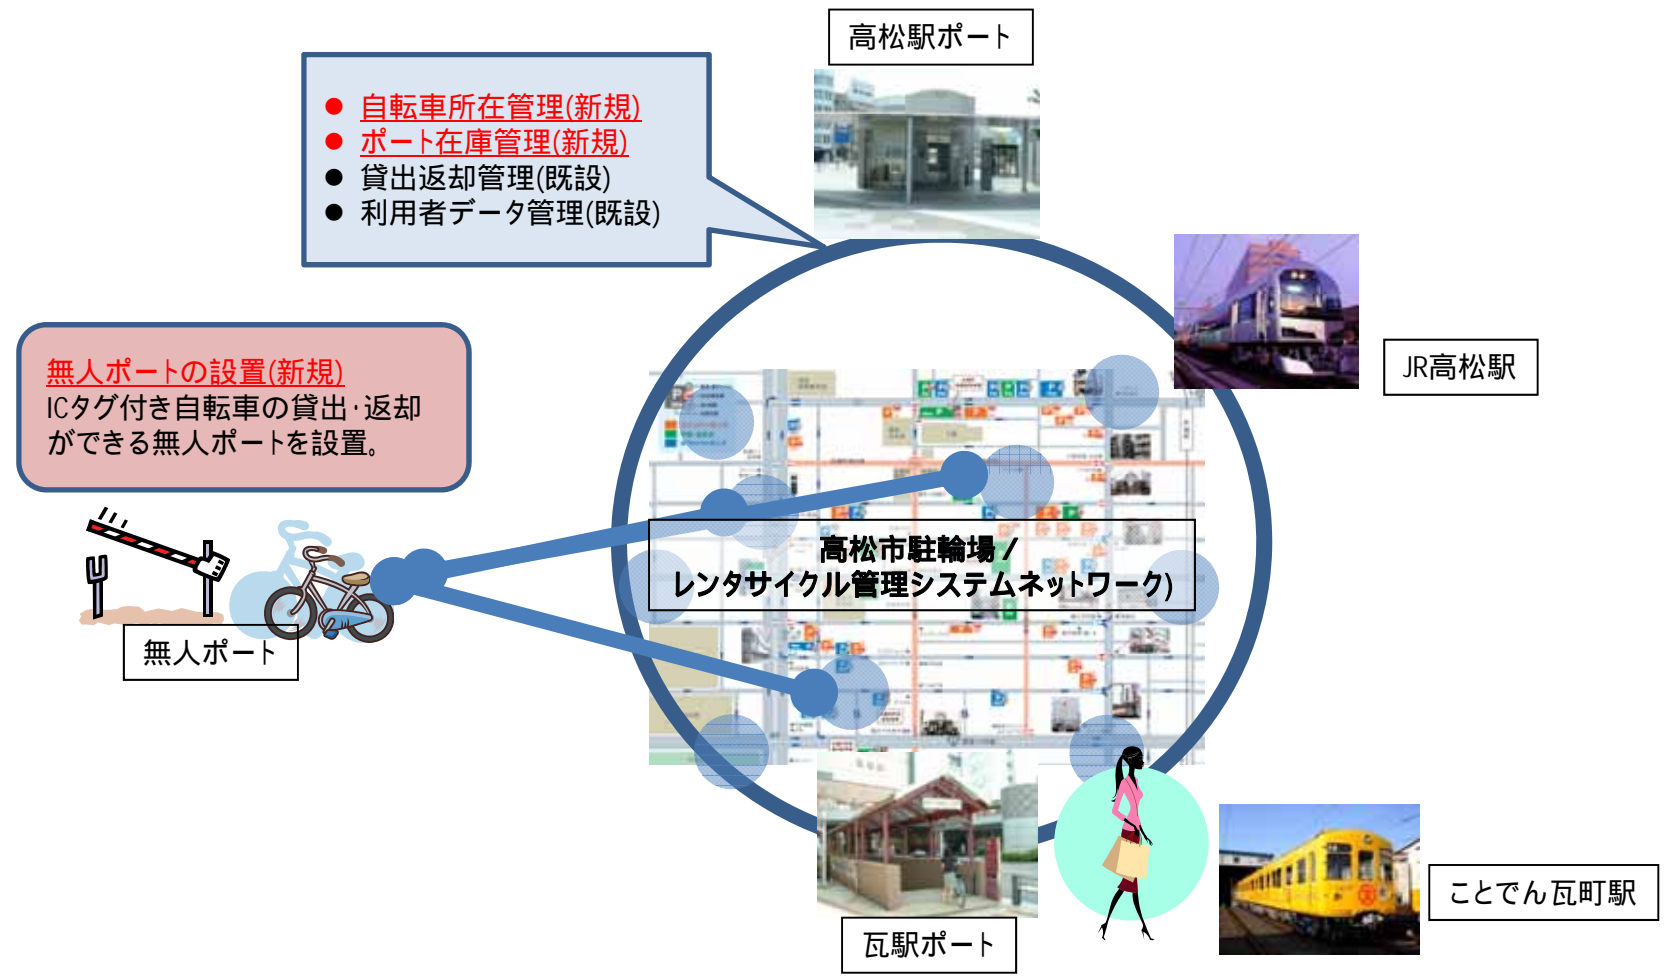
高松駅ポート

● 自転車所在管理(新規)
● ポート在庫管理(新規)
● 貸出返却管理(既設)
● 利用者データ管理(既設)

JR高松駅

無人ポートの設置(新規)
ICタグ付き自転車の貸出･返却ができる無人ポートを設置。

高松市駐輪場/
レンタサイクル管理システムネットワーク)

無人ポート

瓦駅ポート

ことでん瓦町駅